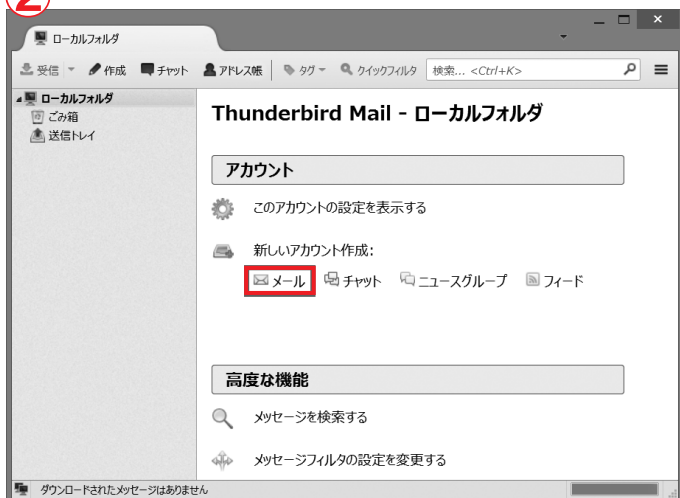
②

ローカルフォルダ

受信 作成 チャット アドレス帳 タグ クイックフィルタ 検索... <Ctrl+K>

ローカルフォルダ
ごみ箱
送信トレイ

Thunderbird Mail - ローカルフォルダ

アカウント

このアカウントの設定を表示する

新しいアカウント作成:

メール チャット ニュースグループ フィード

高度な機能

メッセージを検索する

メッセージフィルタの設定を変更する

ダウンロードされたメッセージはありません